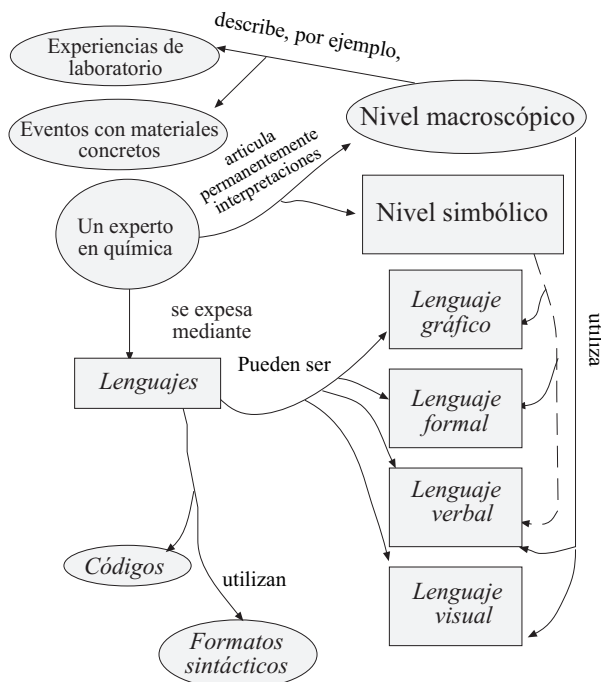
describe, por ejemplo,

Experiencias de laboratorio

Eventos con materiales concretos

Nivel macroscópico

articula permanentemente interpretaciones

Un experto en química

Nivel simbólico

se expesa mediante

Lenguaje gráfico

utiliza

Lenguajes

Pueden ser

Lenguaje formal

Lenguaje verbal

Códigos

utilizan

Lenguaje visual

Formatos sintácticos